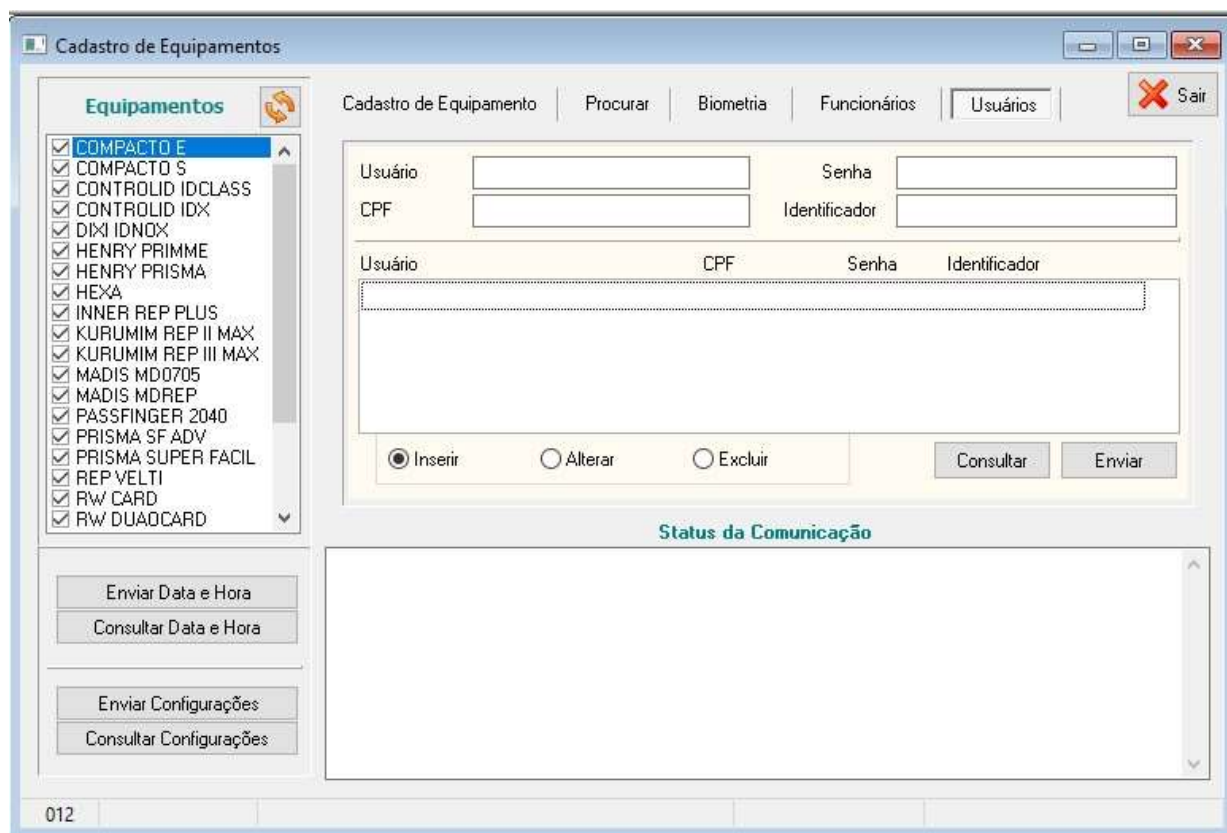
Cadastro de Equipamentos

Equipamentos

COMPACTO E
COMPACTO S
CONTROLID IDCLASS
CONTROLID IDX
DIXI IDNOX
HENRY PRIMME
HENRY PRISMA
HEXA
INNER REP PLUS
KURUMIM REP II MAX
KURUMIM REP III MAX
MADIS MD0705
MADIS MDREP
PASSFINGER 2040
PRISMA SF ADV
PRISMA SUPER FACIL
REP VELTI
RW CARD
RW DUAOCARD

Enviar Data e Hora
Consultar Data e Hora

Enviar Configurações
Consultar Configurações

Cadastro de Equipamento | Procurar | Biometria | Funcionários | Usuários

Sair

Usuário
Senha
CPF
Identificador

| Usuário | CPF | Senha | Identificador |
|---|---|---|---|

Inserir
Alterar
Excluir

Consultar
Enviar

Status da Comunicação

012